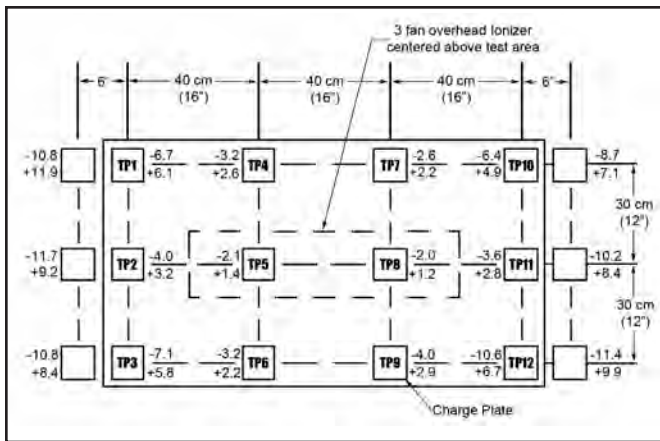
3 fan overhead Ionizer centered above test area

6"
40 cm (16")
40 cm (16")
40 cm (16")
6"

-10.8
+11.9
TP1
-6.7
+6.1
-3.2
+2.6
TP4
TP7
-2.6
+2.2
-6.4
+4.9
TP10
-8.7
+7.1

30 cm (12")

-11.7
+9.2
TP2
-4.0
+3.2
-2.1
+1.4
TP5
TP8
-2.0
+1.2
-3.6
+2.8
TP11
-10.2
+8.4

30 cm (12")

-10.8
+8.4
TP3
-7.1
+5.8
-3.2
+2.2
TP6
TP9
-4.0
+2.9
-10.6
+6.7
TP12
-11.4
+9.9

Charge Plate